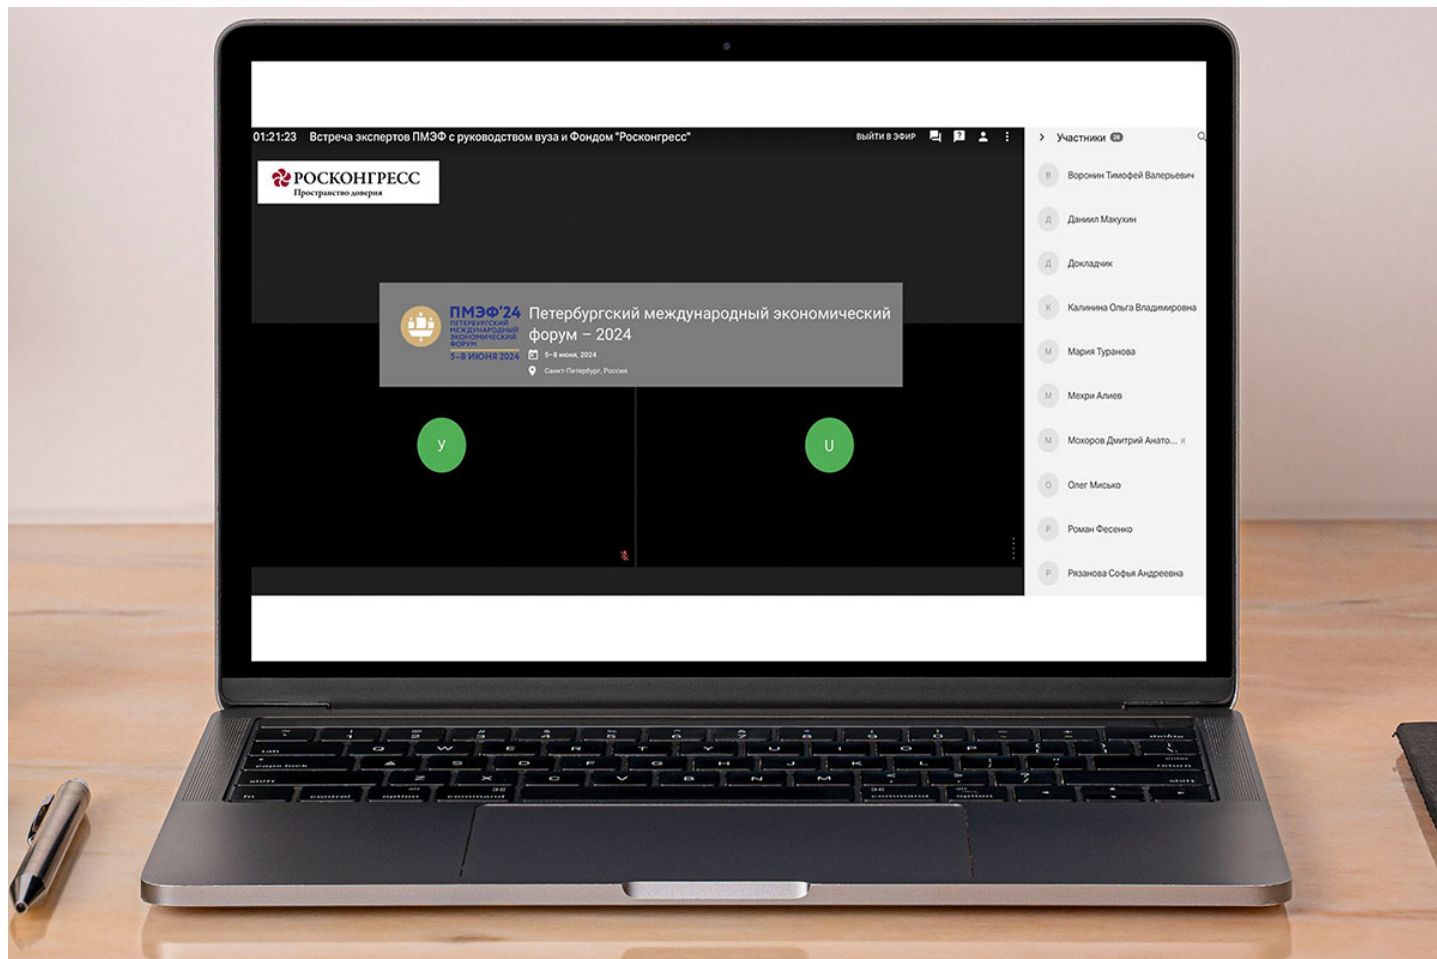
01:21:23 Встреча экспертов ПМЭФ с руководством вуза и Фондом "Росконгресс"

ВЫЙТИ В ЭФИР

РОСКОНГРЕСС
Пространство доверия

ПМЭФ'24
ПЕТЕРБУРГСКИЙ МЕЖДУНАРОДНЫЙ ЭКОНОМИЧЕСКИЙ ФОРУМ
5–8 ИЮНЯ 2024

Петербургский международный экономический форум – 2024

5–8 июня, 2024

Санкт-Петербург, Россия

У

U

Участники 28

В Воронин Тимофей Валерьевич

Д Даниил Макухин

Д Докладчик

К Калинина Ольга Владимировна

М Мария Туранова

М Мехри Алиев

М Мохоров Дмитрий Анато...

О Олег Мисько

Р Роман Фесенко

Р Рязанова Софья Андреевна